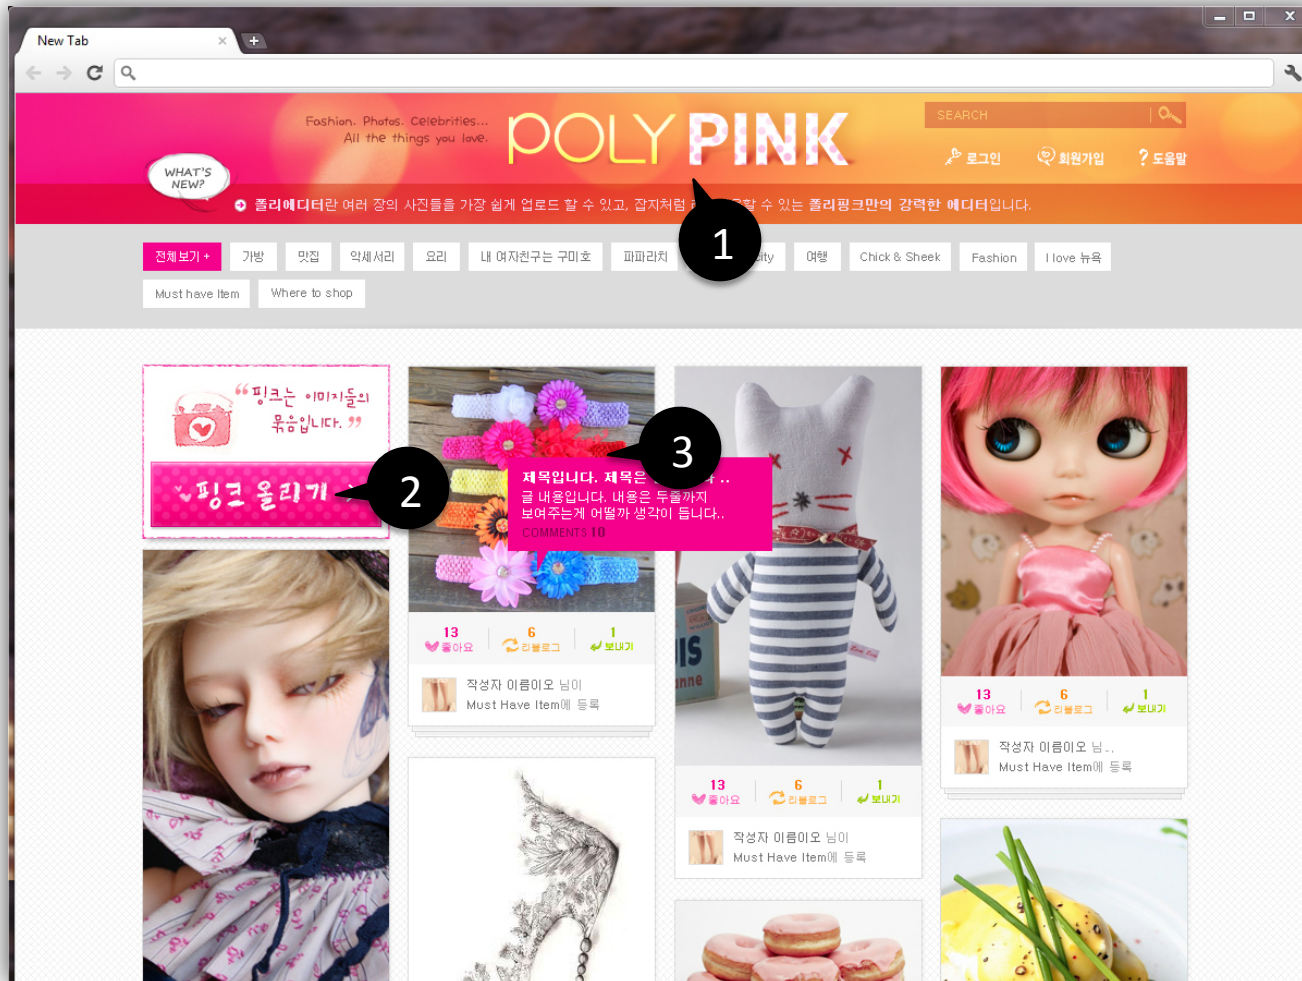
New Tab ×

Fashion. Photos. Celebrities...
All the things you love.

POLY PINK

SEARCH

로그인 회원가입 ? 도움말

WHAT'S NEW?

폴리에디터란 여러 장의 사진들을 가장 쉽게 업로드 할 수 있고, 잡지처럼 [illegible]할 수 있는 폴리핑크만의 강력한 에디터입니다.

1

전체보기 + | 가방 | 맛집 | 악세서리 | 요리 | 내 여자친구는 구미호 | 파파라치 | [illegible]ty | 여행 | Chick & Sheek | Fashion | I love 뉴욕

Must have Item | Where to shop

"핑크는 이미지들의 묶음입니다."

핑크 올리기

2

3

제목입니다. 제목은 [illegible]..
글 내용입니다. 내용은 두줄까지 보여주는게 어떨까 생각이 듭니다..
COMMENTS 10

13 좋아요 | 6 리블로그 | 1 보내기

작성자 이름이오 님이
Must Have Item에 등록

13 좋아요 | 6 리블로그 | 1 보내기

작성자 이름이오 님이
Must Have Item에 등록

13 좋아요 | 6 리블로그 | 1 보내기

작성자 이름이오 님..
Must Have Item에 등록